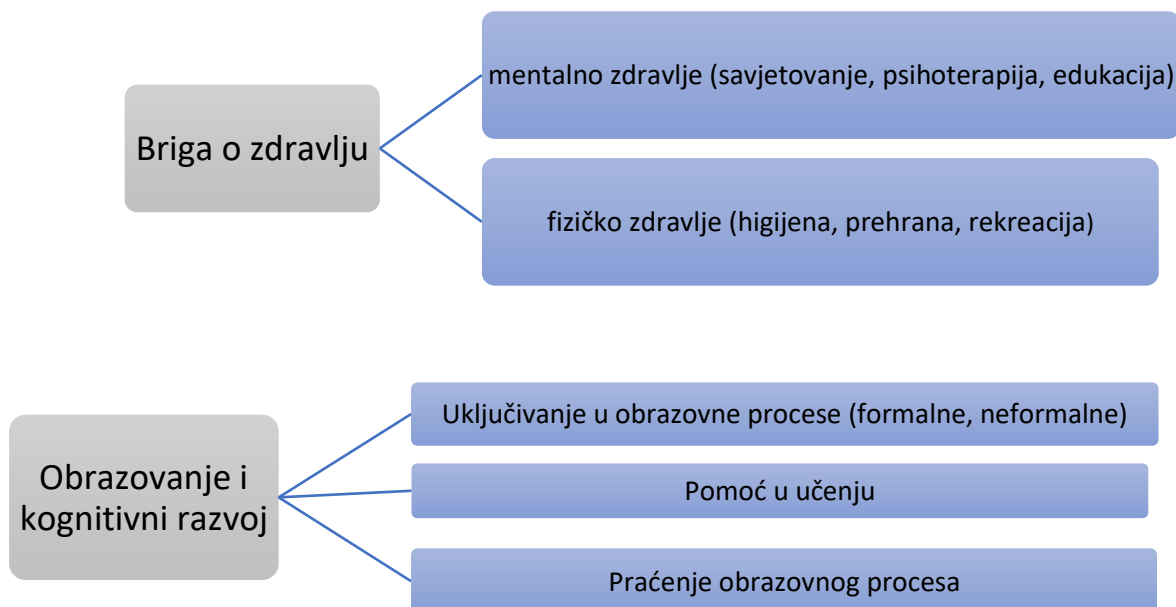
Briga o zdravlju

mentalno zdravlje (savjetovanje, psihoterapija, edukacija)

fizičko zdravlje (higijena, prehrana, rekreacija)

Obrazovanje i kognitivni razvoj

Uključivanje u obrazovne procese (formalne, neformalne)

Pomoć u učenju

Praćenje obrazovnog procesa